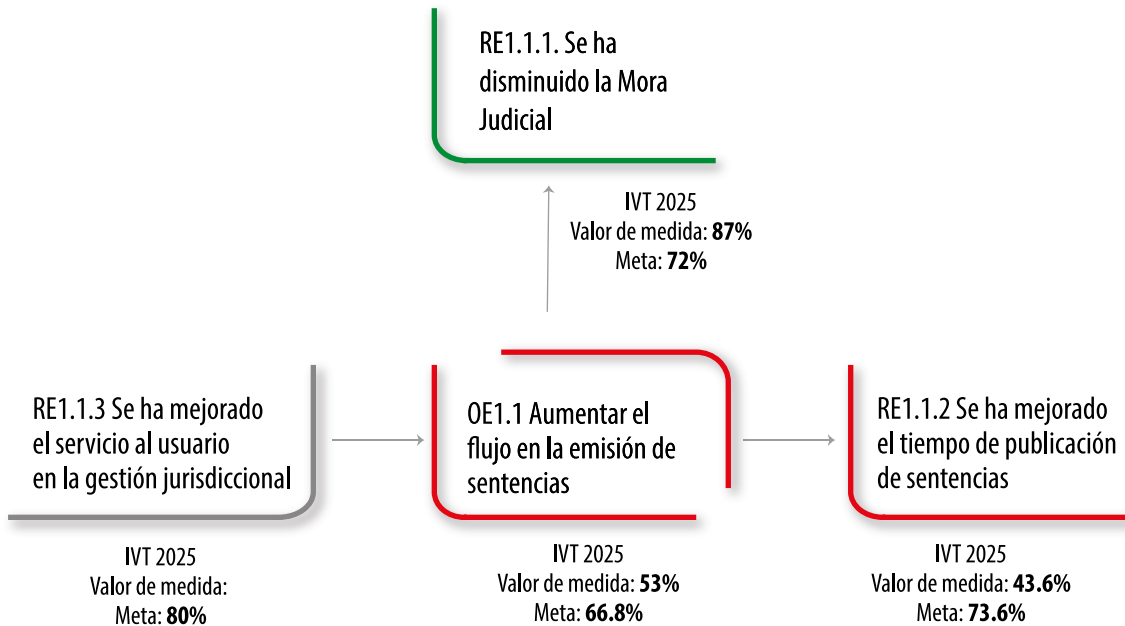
RE1.1.1. Se ha disminuido la Mora Judicial

IVT 2025
Valor de medida: 87%
Meta: 72%

RE1.1.3 Se ha mejorado el servicio al usuario en la gestión jurisdiccional

IVT 2025
Valor de medida:
Meta: 80%

OE1.1 Aumentar el flujo en la emisión de sentencias

IVT 2025
Valor de medida: 53%
Meta: 66.8%

RE1.1.2 Se ha mejorado el tiempo de publicación de sentencias

IVT 2025
Valor de medida: 43.6%
Meta: 73.6%